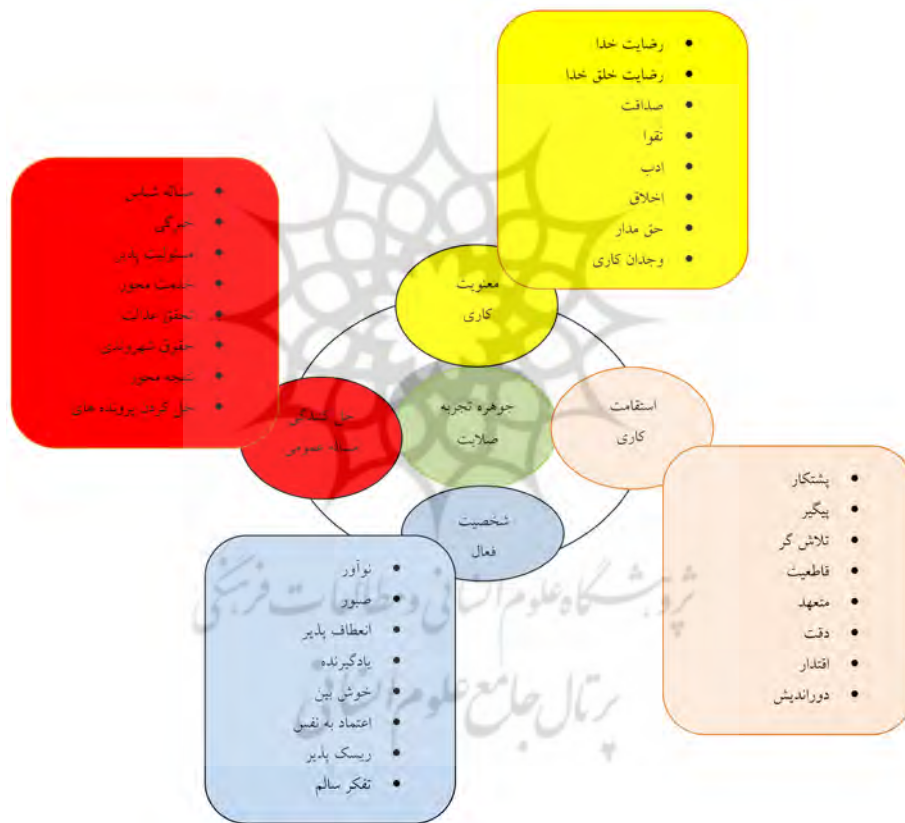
• رضایت خدا
• رضایت خلق خدا
• صداقت
• تقوا
• ادب
• اخلاق
• حق مدار
• وجدان کاری

• مساله شناس
• خبرگی
• مسئولیت پذیر
• خدمت محور
• تحقق عدالت
• حقوق شهروندی
• نتیجه محور
• حل کردن پرونده های

معنویت کاری

حل کنندگی مسائل عمومی

جوهره تجربه صلابت

استقامت کاری

شخصیت فعال

• پشتکار
• پیگیر
• تلاش گر
• قاطعیت
• متعهد
• دقت
• اقتدار
• دوراندیش

• نوآور
• صبور
• انعطاف پذیر
• یادگیرنده
• خوش بین
• اعتماد به نفس
• ریسک پذیر
• تفکر سالم

پژوهشگاه علوم انسانی و مطالعات فرهنگی
پرتال جامع علوم انسانی